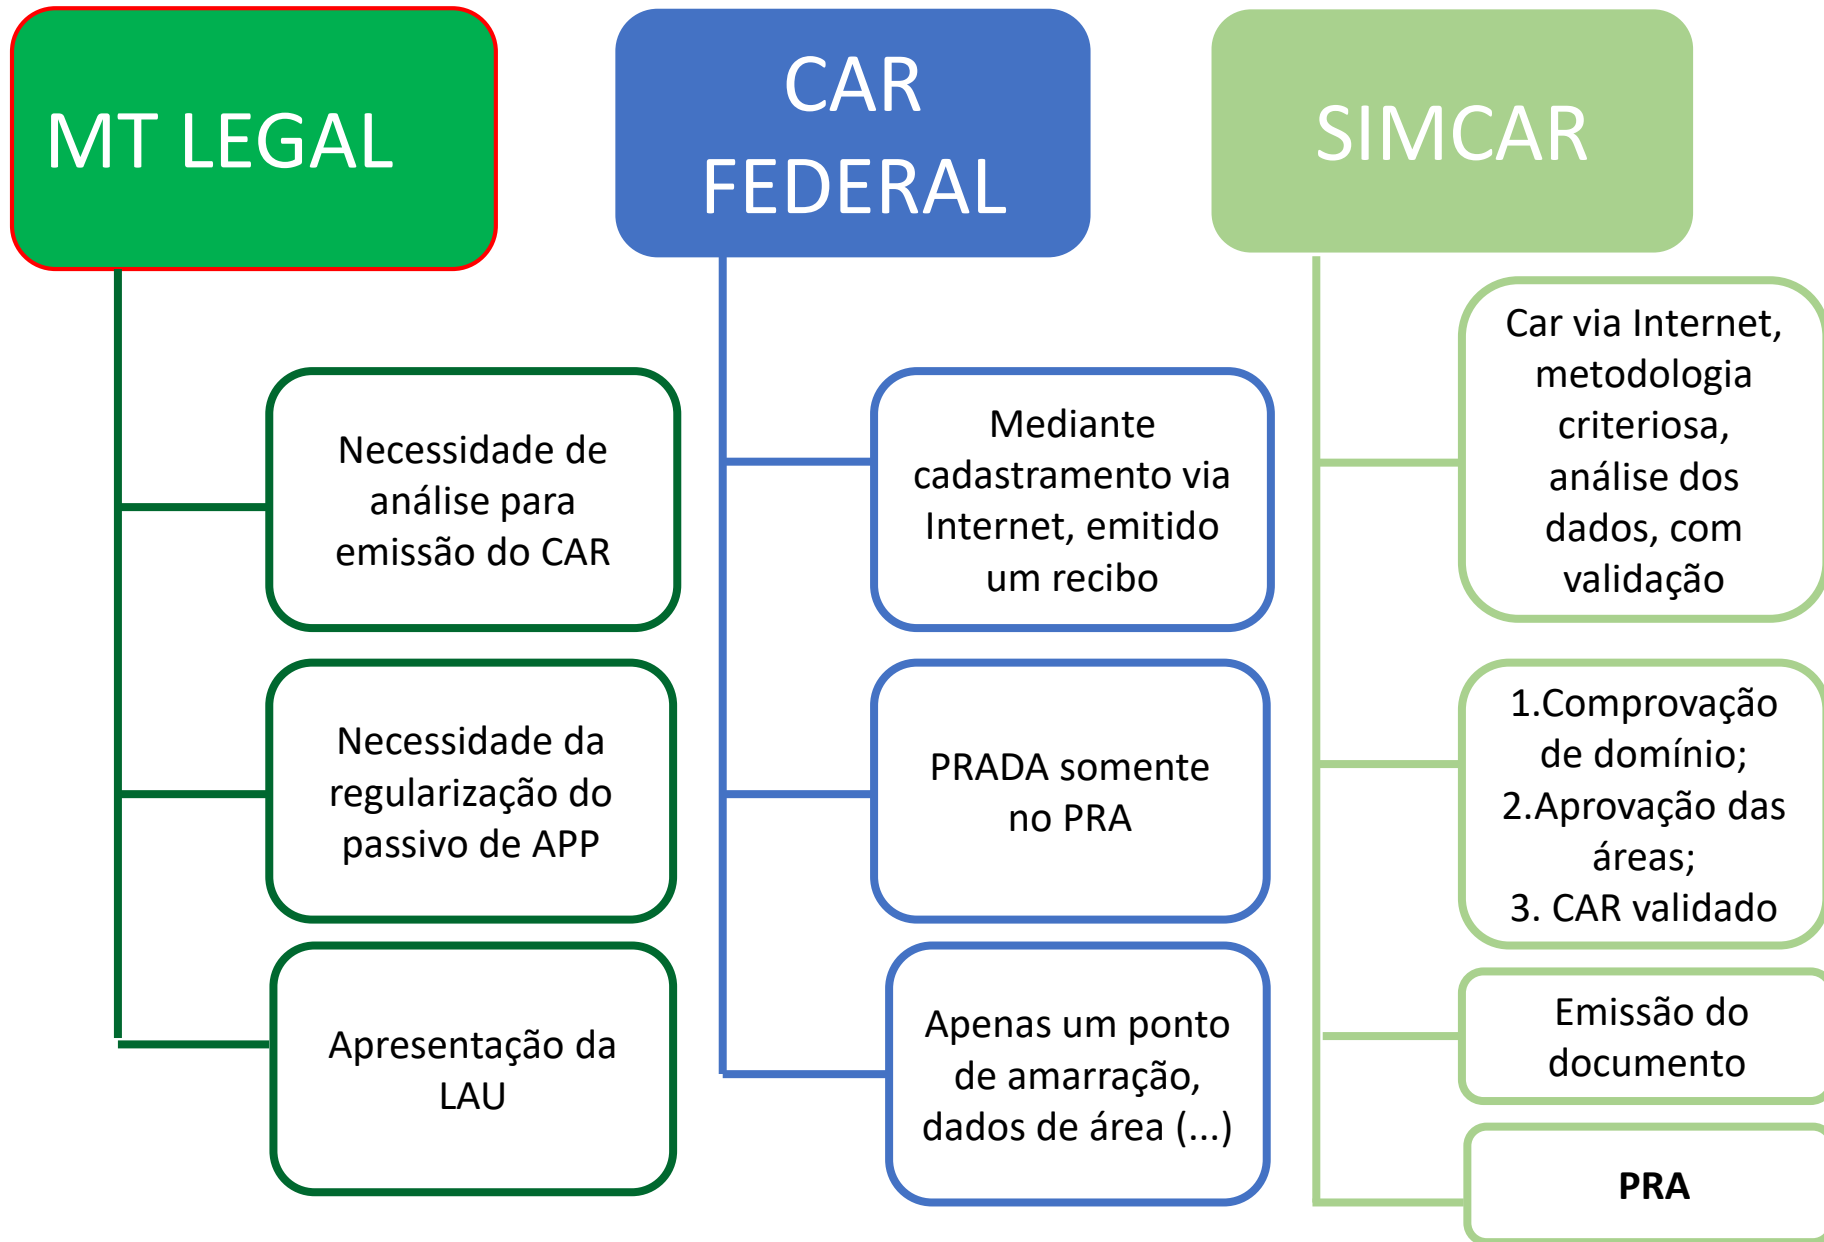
MT LEGAL

Necessidade de análise para emissão do CAR

Necessidade da regularização do passivo de APP

Apresentação da LAU

CAR FEDERAL

Mediante cadastramento via Internet, emitido um recibo

PRADA somente no PRA

Apenas um ponto de amarração, dados de área (...)

SIMCAR

Car via Internet, metodologia criteriosa, análise dos dados, com validação

1.Comprovação de domínio;
2.Aprovação das áreas;
3. CAR validado

Emissão do documento

PRA